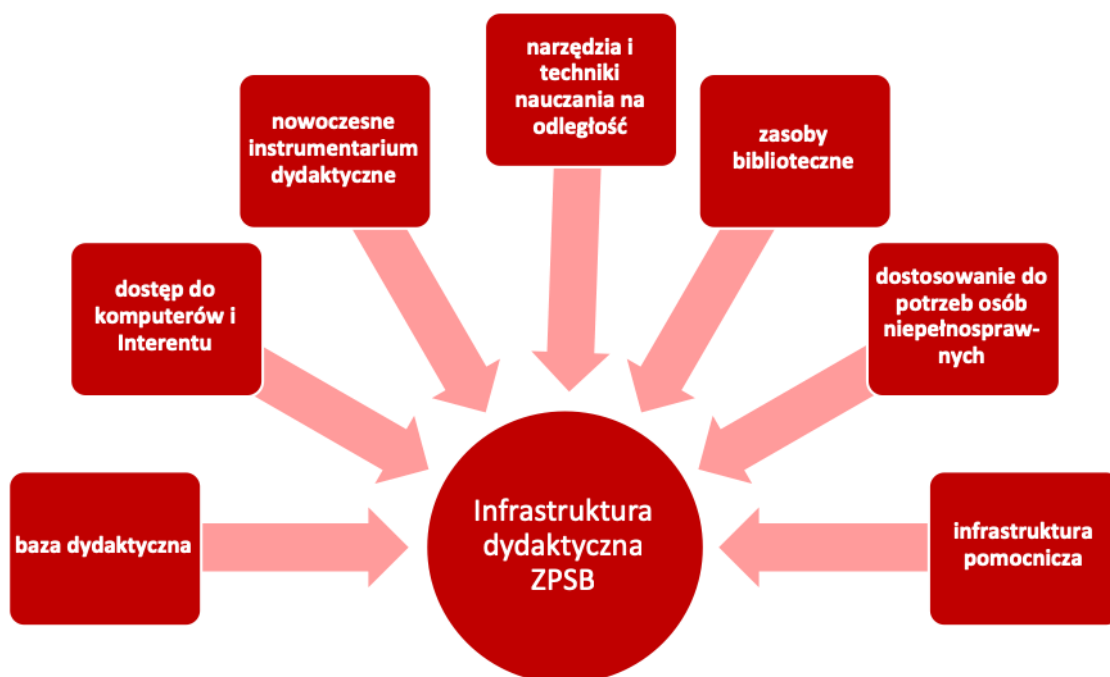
narzędzia i techniki nauczania na odległość

nowoczesne instrumentarium dydaktyczne

zasoby biblioteczne

dostęp do komputerów i Interentu

dostosowanie do potrzeb osób niepełnosprawnych

baza dydaktyczna

Infrastruktura dydaktyczna ZPSB

infrastruktura pomocnicza